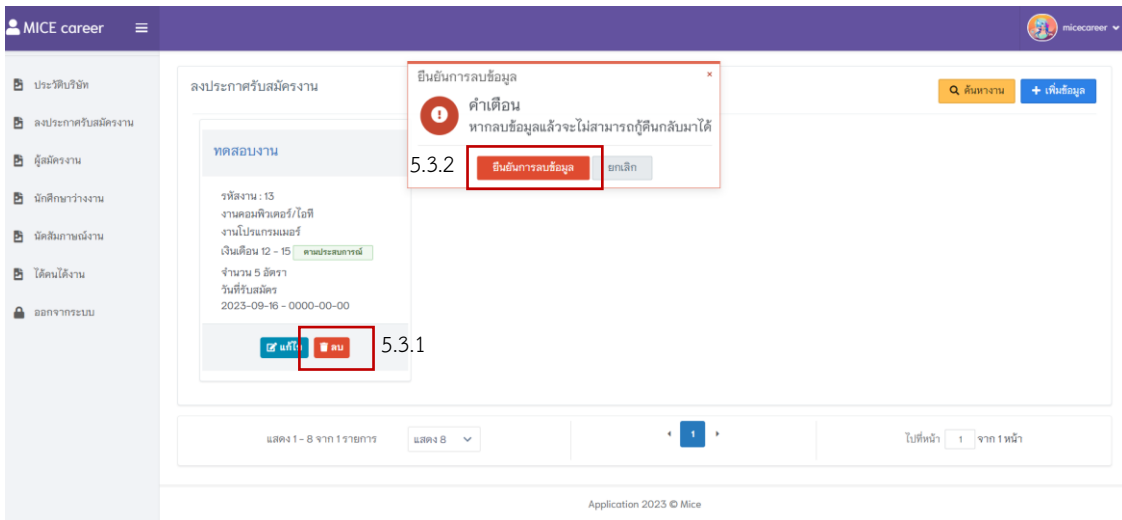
MICE career ≡

micecareer

ประวัติบริษัท
ลงประกาศรับสมัครงาน
ผู้สมัครงาน
นักศึกษาว่างงาน
นัดสัมภาษณ์งาน
ได้คนได้งาน
ออกจากระบบ

ลงประกาศรับสมัครงาน

ค้นหางาน
+ เพิ่มข้อมูล

ยืนยันการลบข้อมูล ×

คำเตือน
หากลบข้อมูลแล้วจะไม่สามารถกู้คืนกลับมาได้

5.3.2
ยืนยันการลบข้อมูล
ยกเลิก

ทดสอบงาน

รหัสงาน : 13
งานคอมพิวเตอร์/ไอที
งานโปรแกรมเมอร์
เงินเดือน 12 - 15 ตามประสบการณ์
จำนวน 5 อัตรา
วันที่รับสมัคร
2023-09-16 - 0000-00-00

แก้ไข
ลบ
5.3.1

แสดง 1 - 8 จาก 1 รายการ
แสดง 8
1
ไปที่หน้า 1 จาก 1 หน้า

Application 2023 © Mice